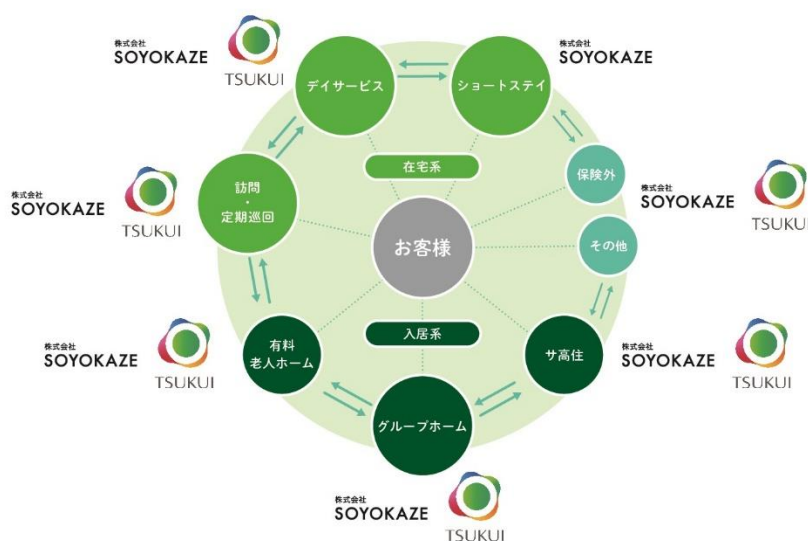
株式会社
SOYOKAZE
TSUKUI

デイサービス

ショートステイ

株式会社
SOYOKAZE

株式会社
SOYOKAZE
TSUKUI

訪問
・
定期巡回

在宅系

保険外

株式会社
SOYOKAZE
TSUKUI

お客様

その他

株式会社
SOYOKAZE
TSUKUI

有料
老人ホーム

入居系

サ高住

株式会社
SOYOKAZE
TSUKUI

グループホーム

株式会社
SOYOKAZE
TSUKUI